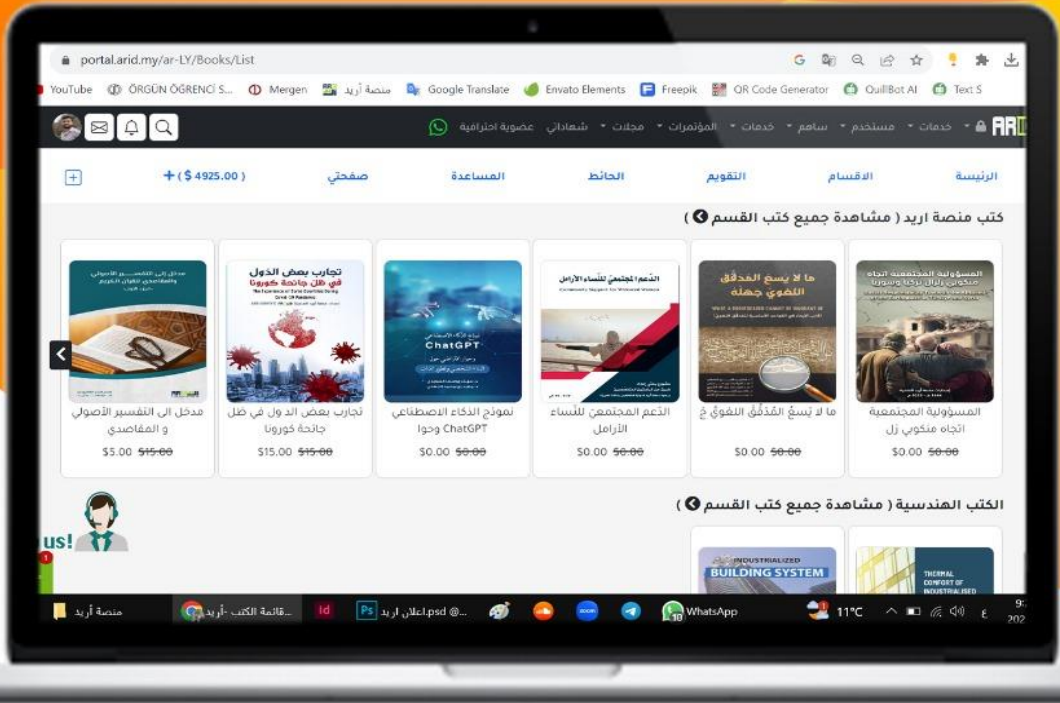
portal.arid.my/ar-LY/Books/List

YouTube ÖRGÜN ÖĞRENCİ S... Mergen منصة أريد Google Translate Envato Elements Freepik QR Code Generator QuillBot AI Text S

ARID خدمات خدمات مستخدم ساهم خدمات المؤتمرات مجلات شهاداتي عضوية احترافية

الرئيسة الاقسام التقويم الحائط المساعدة صفحتي + ( $ 4925.00 )

كتب منصة اريد ( مشاهدة جميع كتب القسم )

المسؤولية المجتمعية اتجاه منكوبي زل
$0.00 $0.00

ما لا يَسعُ المُدَقِّقَ اللغويَّ ج
$0.00 $0.00

الدّعم المجتمعيّ للنّساء الأرامل
$0.00 $0.00

نموذج الذكاء الاصطناعي ChatGPT وحوا
$0.00 $0.00

تجارب بعض الدول في ظل جائحة كورونا
$15.00 $15.00

مدخل الى التفسير الأصولي و المقاصدي
$5.00 $15.00

الكتب الهندسية ( مشاهدة جميع كتب القسم )

INDUSTRIALIZED BUILDING SYSTEM

THERMAL COMFORT OF INDUSTRIALISED

us!

منصة أريد قائمة الكتب - أريد اعلان اريد.psd @... WhatsApp 11°C